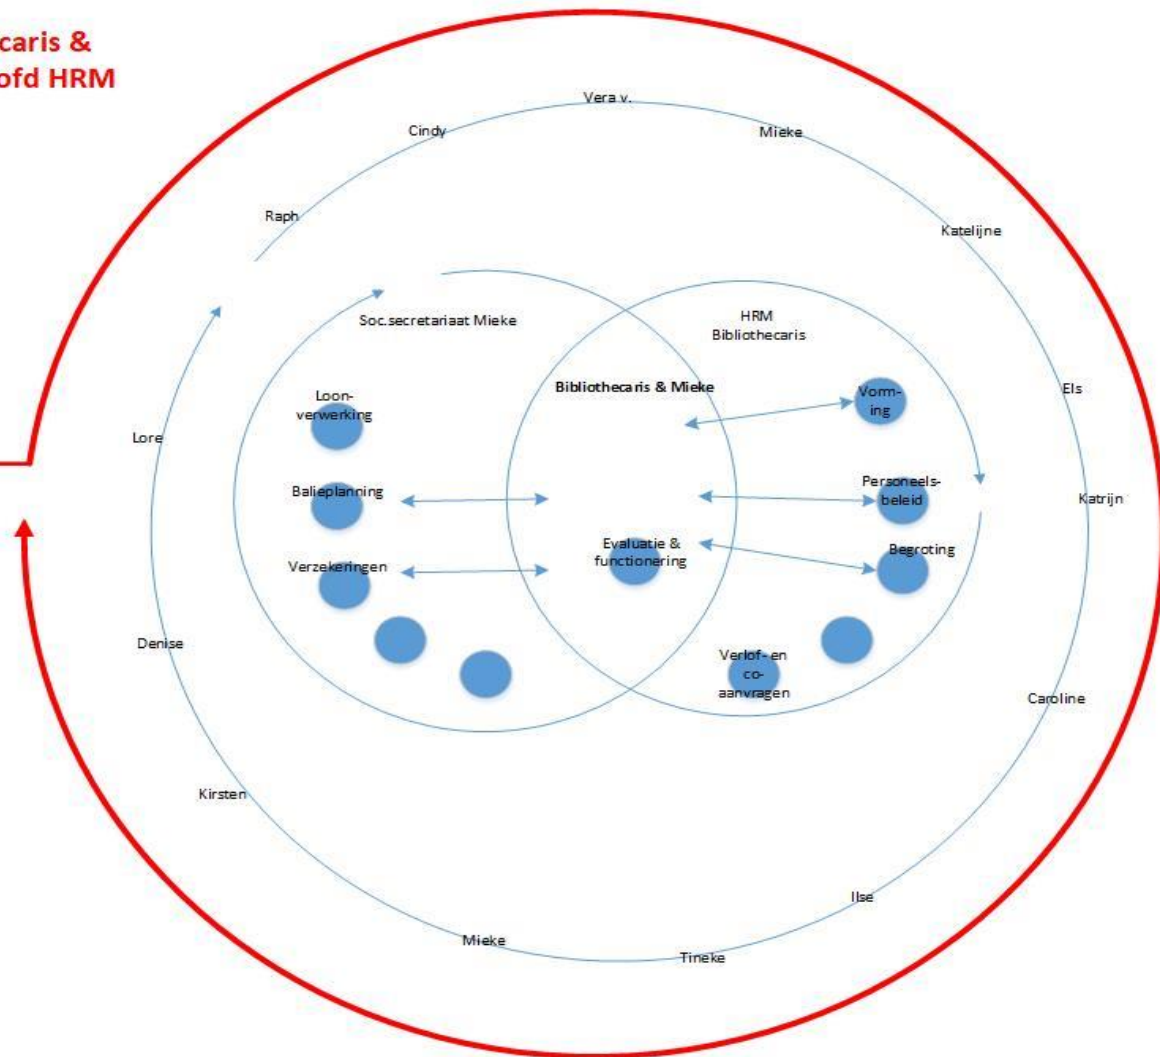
caris &
ofd HRM

Vera v.

Cindy

Mieke

Raph

Katelijne

Soc.secretariaat Mieke

HRM
Bibliothecaris

Bibliothecaris & Mieke

Loonverwerking

Vorming

Els

Lore

Balieplanning

Personeelsbeleid

Katrijn

Evaluatie & functionering

Verzekeringen

Begroting

Denise

Verlof- en co-aanvragen

Caroline

Kirsten

Ilse

Mieke

Tineke